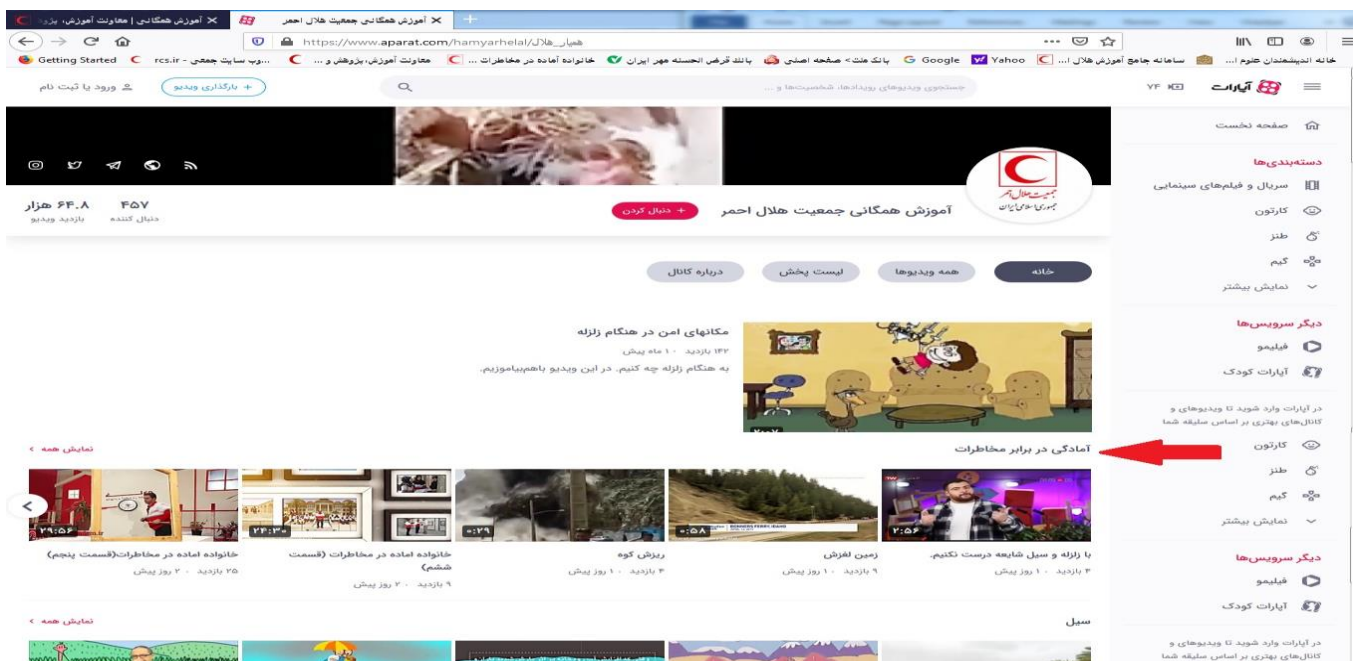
آموزش همگانی | معاونت آموزش، پژوه
آموزش همگانی جمعیت هلال احمر
https://www.aparat.com/hamyarhelal/همیار_هلال
Getting Started rcs.ir - وب سایت جمعی ... معاونت آموزش، پژوهش و ... خانواده آماده در مخاطرات ... بانک قرض الحسنه مهر ایران بانک ملت> صفحه اصلی Google Yahoo سامانه جامع آموزش هلال ... خانه اندیشمندان علوم ...

آپارات ۷۴
جستجوی ویدیوهای رویدادها، شخصیت‌ها و ...
+ بارگذاری ویدیو
ورود یا ثبت نام

صفحه نخست
دسته‌بندی‌ها
سریال و فیلم‌های سینمایی
کارتون
طنز
گیم
نمایش بیشتر
دیگر سرویس‌ها
فیلیمو
آپارات کودک
در آپارات وارد شوید تا ویدیوهای و کانال‌های بهتری بر اساس سلیقه شما
کارتون
طنز
گیم
نمایش بیشتر
دیگر سرویس‌ها
فیلیمو
آپارات کودک
در آپارات وارد شوید تا ویدیوهای و کانال‌های بهتری بر اساس سلیقه شما

جمعیت هلال احمر جمهوری اسلامی ایران
آموزش همگانی جمعیت هلال احمر
+ دنبال کردن
۴۵۷ دنبال کننده
۶۴.۸ هزار بازدید ویدیو

خانه
همه ویدیوها
لیست پخش
درباره کانال

مکانهای امن در هنگام زلزله
۱۴۲ بازدید · ۱۰ ماه پیش
به هنگام زلزله چه کنیم. در این ویدیو باهم‌بیاموزیم.

آمادگی در برابر مخاطرات
نمایش همه
۲:۵۶
با زلزله و سیل شایعه درست نکنیم.
۳ بازدید · ۱ روز پیش
۰:۵۸
زمین لغزش
۹ بازدید · ۱۰ روز پیش
۰:۲۹
ریزش کوه
۳ بازدید · ۱۰ روز پیش
۲۳:۳۰
خانواده اماده در مخاطرات (قسمت ششم)
۹ بازدید · ۲۰ روز پیش
۲۹:۵۴
خانواده اماده در مخاطرات(قسمت پنجم)
۲۵ بازدید · ۲ روز پیش

سیل
نمایش همه